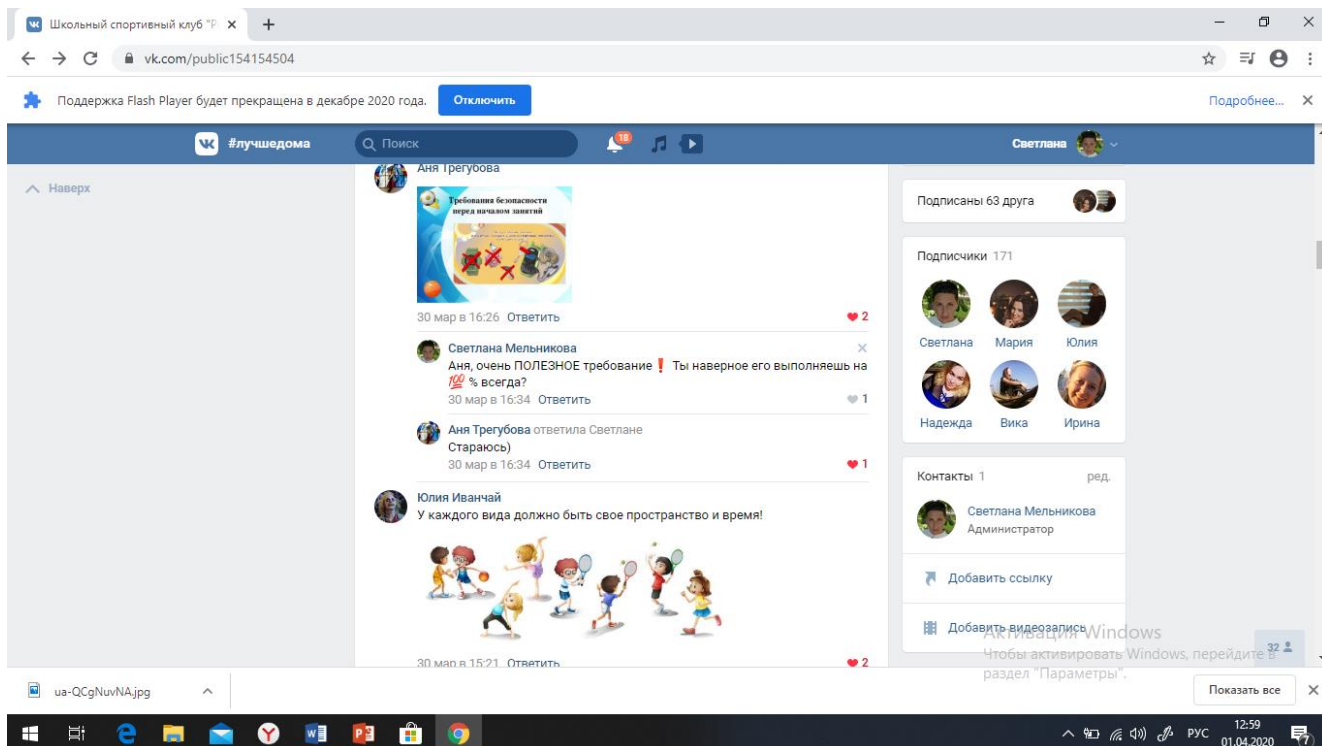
Школьный спортивный клуб "Р ×
+

vk.com/public154154504

Поддержка Flash Player будет прекращена в декабре 2020 года. Отключить
Подробнее... ×

#лучшедома
Поиск
18
Светлана

Наверх

Аня Трегубова

Требования безопасности перед началом занятий

30 мар в 16:26 Ответить
2

Светлана Мельникова
Аня, очень ПОЛЕЗНОЕ требование❗ Ты наверное его выполняешь на 💯 % всегда?
30 мар в 16:34 Ответить
1

Аня Трегубова ответила Светлане
Стараюсь)
30 мар в 16:34 Ответить
1

Юлия Иванчай
У каждого вида должно быть свое пространство и время!

30 мар в 15:21 Ответить
2

Подписаны 63 друга

Подписчики 171

Светлана
Мария
Юлия
Надежда
Вика
Ирина

Контакты 1
ред.

Светлана Мельникова
Администратор

Добавить ссылку

Добавить видеозапись

Активация Windows
Чтобы активировать Windows, перейдите в раздел "Параметры".

32

ua-QCgNuvNA.jpg

Показать все ×

РУС
12:59
01.04.2020
7